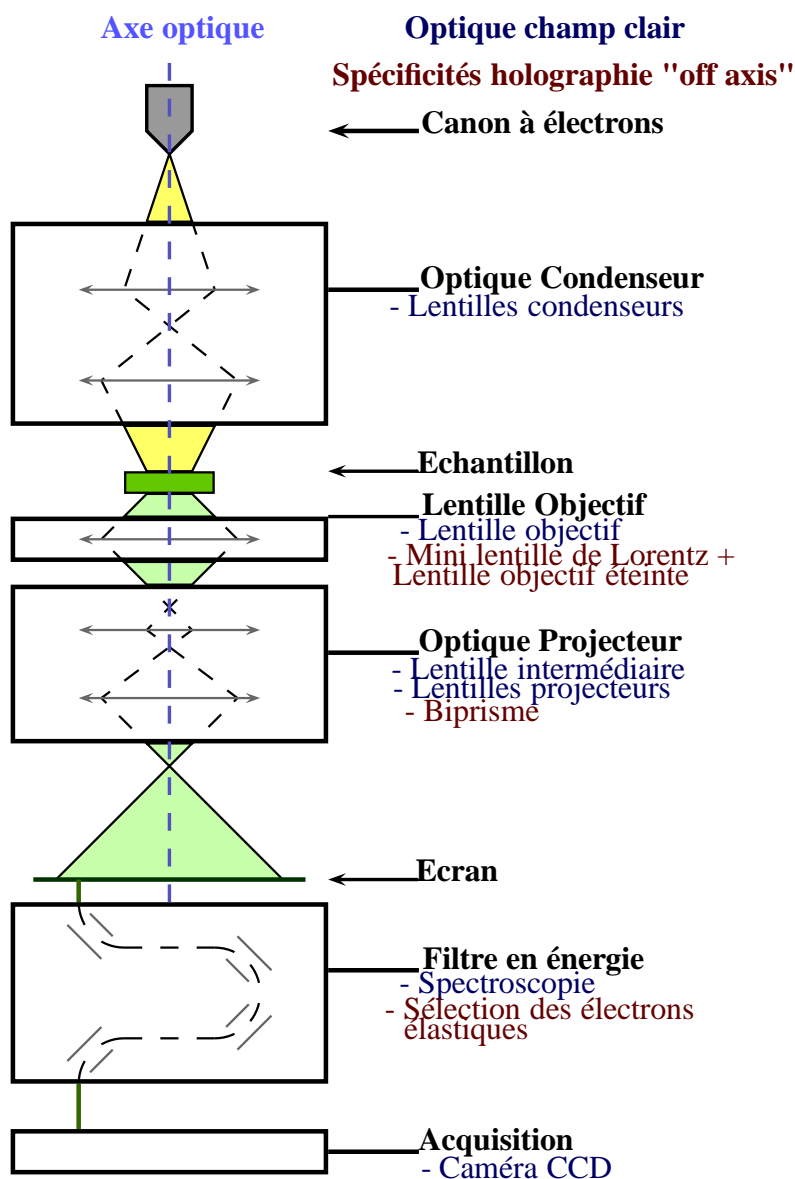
Axe optique

Optique champ clair

Spécificités holographie "off axis"

Canon à électrons

Optique Condenseur
- Lentilles condenseurs

Echantillon

Lentille Objectif
- Lentille objectif
- Mini lentille de Lorentz + Lentille objectif éteinte

Optique Projecteur
- Lentille intermédiaire
- Lentilles projecteurs
- Biprisme

Ecran

Filtre en énergie
- Spectroscopie
- Sélection des électrons élastiques

Acquisition
- Caméra CCD